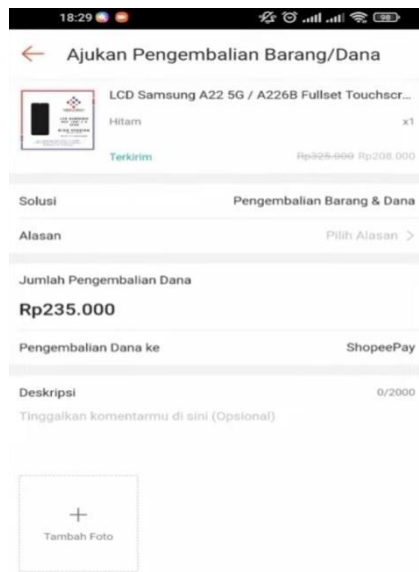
18:29

98

Ajukan Pengembalian Barang/Dana

LCD Samsung A22 5G / A226B Fullset Touchscr...

Hitam

x1

Terkirim

Rp325.000 Rp208.000

Solusi

Pengembalian Barang & Dana

Alasan

Pilih Alasan >

Jumlah Pengembalian Dana

Rp235.000

Pengembalian Dana ke

ShopeePay

Deskripsi

0/2000

Tinggalkan komentarmu di sini (Opsional)

+

Tambah Foto